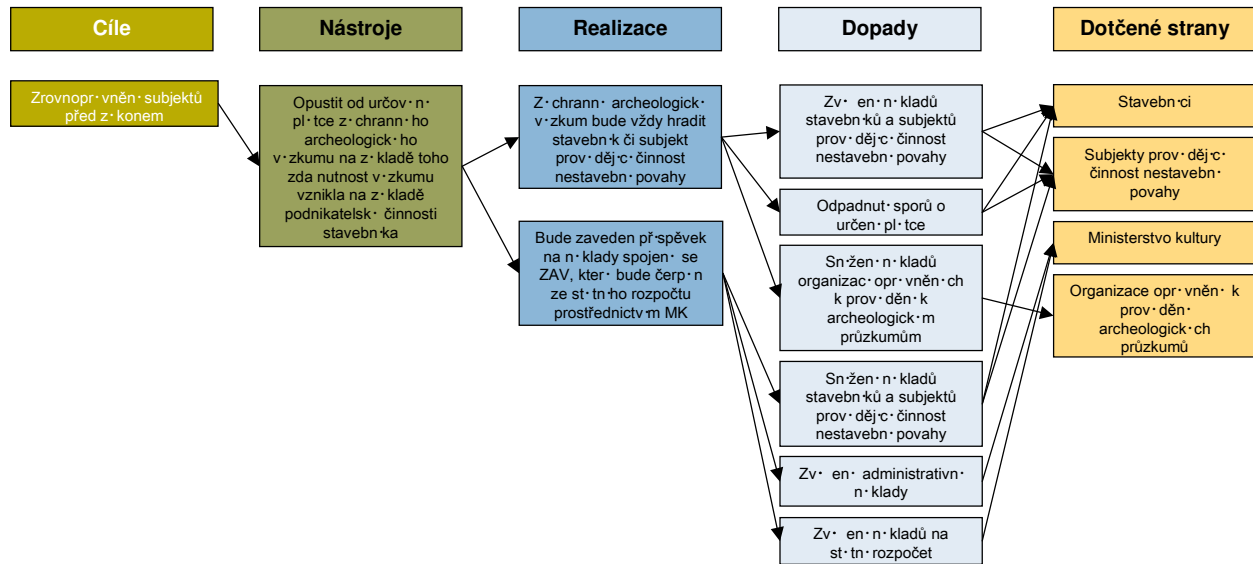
Cíle

Nástroje

Realizace

Dopady

Dotčené strany

Zrovnopr· vněn· subjektů před z· konem

Opustit od určov· n· pl· tce z· chrann· ho archeologick· ho v· zkumu na z· kladě toho zda nutnost v· zkumu vznikla na z· kladě podnikatelsk· činnosti stavebn· ka

Z· chrann· archeologick· v· zkum bude vždy hradit stavebn· k či subjekt prov· děj· c· činnost nestavebn· povahy

Bude zaveden př· spěvek na n· klady spojen· se ZAV, kter· bude čerp· n ze st· tn· ho rozpočtu prostřednictv· m MK

Zv· en· n· kladů stavebn· ků a subjektů prov· děj· c· činnost nestavebn· povahy

Odpadnut· sporů o určen· pl· tce

Sn· žen· n· kladů organizac· opr· vněn· ch k prov· děn· k archeologick· m průzkumům

Sn· žen· n· kladů stavebn· ků a subjektů prov· děj· c· činnost nestavebn· povahy

Zv· en· administrativn· n· klady

Zv· en· n· kladů na st· tn· rozpočet

Stavebn· ci

Subjekty prov· děj· c· činnost nestavebn· povahy

Ministerstvo kultury

Organizace opr· vněn· k prov· děn· archeologick· ch průzkumů